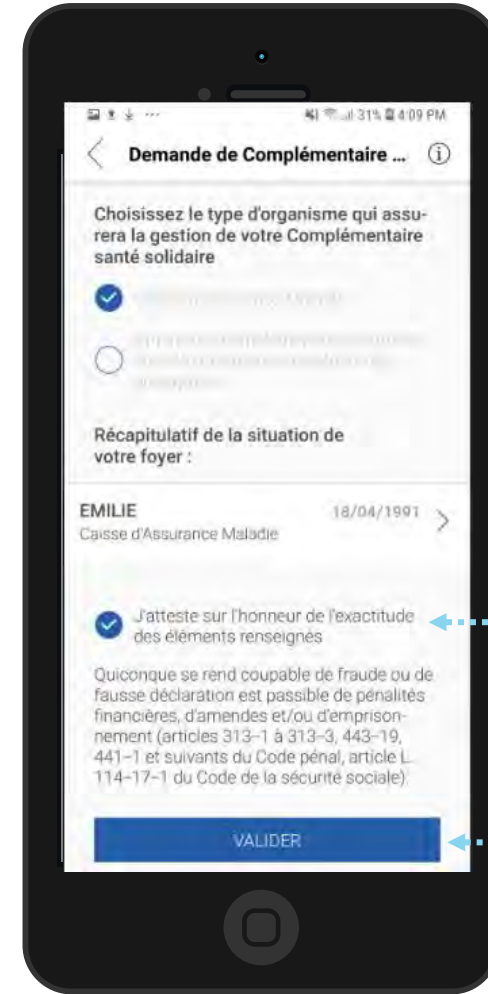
31% 4:09 PM

Demande de Complémentaire ...

Choisissez le type d'organisme qui assurera la gestion de votre Complémentaire santé solidaire

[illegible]

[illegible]

Récapitulatif de la situation de votre foyer :

EMILIE
Caisse d'Assurance Maladie
18/04/1991

J'atteste sur l'honneur de l'exactitude des éléments renseignés

Quiconque se rend coupable de fraude ou de fausse déclaration est passible de pénalités financières, d'amendes et/ou d'emprisonnement (articles 313-1 à 313-3, 443-19, 441-1 et suivants du Code pénal, article L. 114-17-1 du Code de la sécurité sociale).

VALIDER